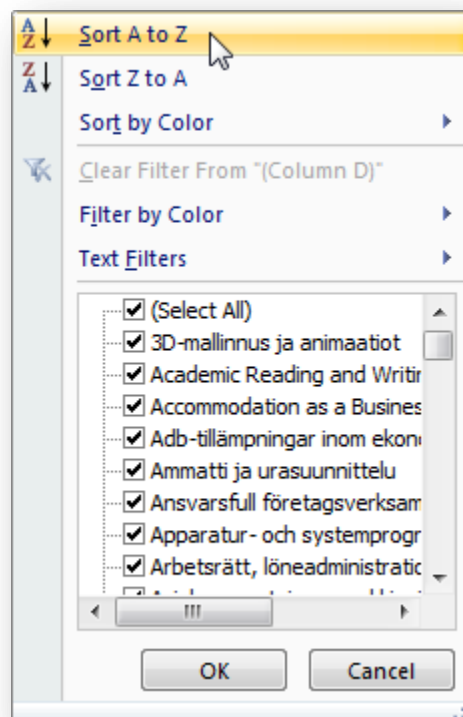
A Z Sort A to Z
Z A Sort Z to A
Sort by Color
Clear Filter From "(Column D)"
Filter by Color
Text Filters
(Select All)
3D-mallinnus ja animaatiot
Academic Reading and Writir
Accommodation as a Busines
Adb-tillämpningar inom ekono
Ammatti ja urasuunnittelu
Ansvarsfull företagsverksam
Apparatur- och systemprogr
Arbetsrätt, löneadministratio
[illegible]
III
OK
Cancel